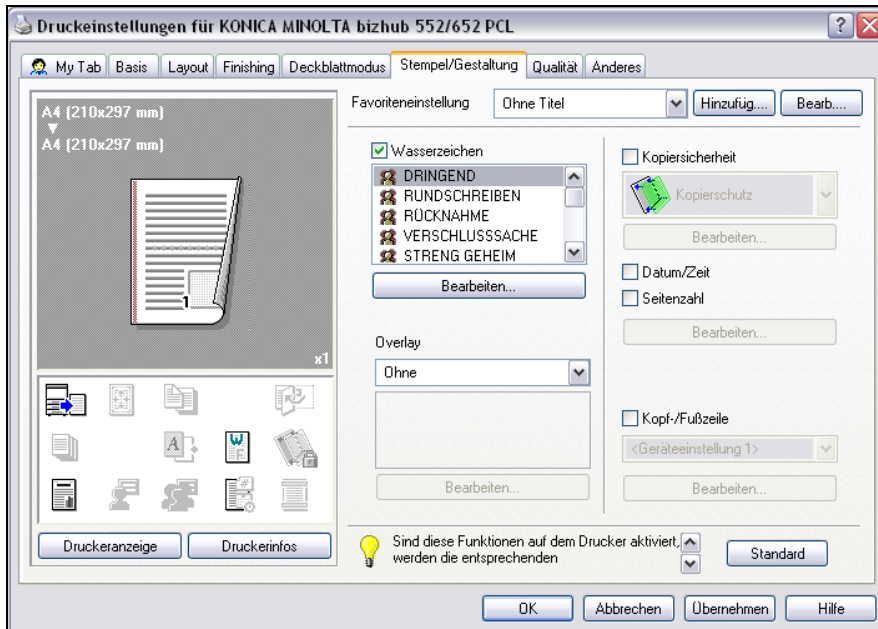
Druckeinstellungen für KONICA MINOLTA bizhub 552/652 PCL

? X

My Tab | Basis | Layout | Finishing | Deckblattmodus | Stempel/Gestaltung | Qualität | Anderes

A4 (210x297 mm)
▼
A4 (210x297 mm)

1

x1

Druckeranzeige | Druckerinfos

Favoriteneinstellung | Ohne Titel | Hinzufüg... | Bearb...

Wasserzeichen
DRINGEND
RUNDSCHREIBEN
RÜCKNAHME
VERSCHLUSSSACHE
STRENG GEHEIM

Bearbeiten...

Overlay
Ohne

Bearbeiten...

Kopiersicherheit
Kopierschutz
Bearbeiten...

Datum/Zeit
Seitenzahl
Bearbeiten...

Kopf-/Fußzeile
<Geräteeinstellung 1>
Bearbeiten...

Sind diese Funktionen auf dem Drucker aktiviert, werden die entsprechenden

Standard

OK | Abbrechen | Übernehmen | Hilfe